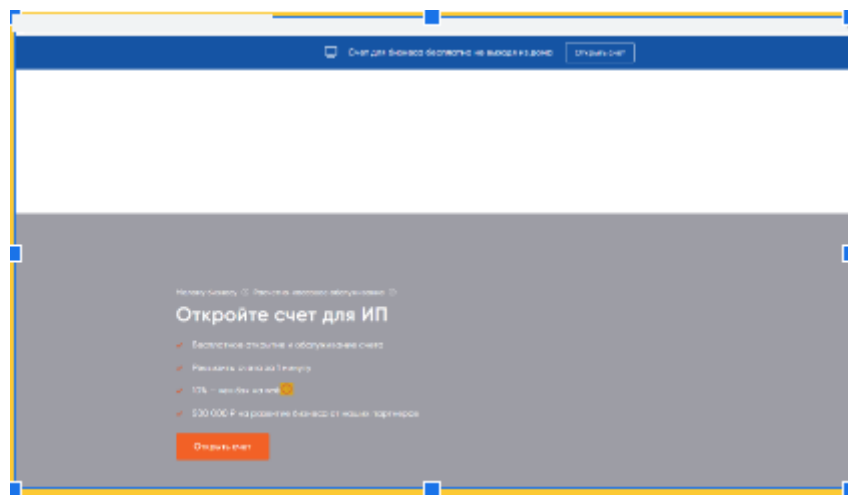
Счет для бизнеса бесплатно не выходя из дома Открыть счет

Малому бизнесу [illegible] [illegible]

Откройте счет для ИП

Бесплатное открытие и обслуживание счета

Реквизиты счета за 1 минуту

10% — кешбэк на всё

500 000 ₽ на развитие бизнеса от наших партнеров

Открыть счет